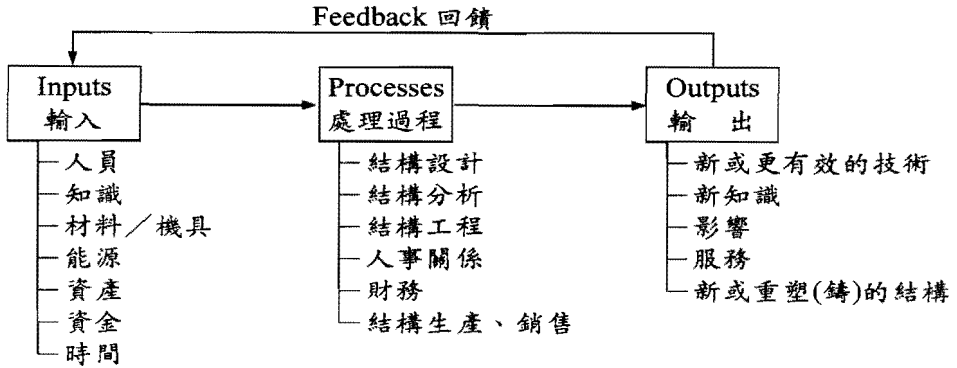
Feedback 回饋

Inputs
輸入

人員
知識
材料／機具
能源
資產
資金
時間

Processes
處理過程

結構設計
結構分析
結構工程
人事關係
財務
結構生產、銷售

Outputs
輸 出

新或更有效的技術
新知識
影響
服務
新或重塑(鑄)的結構